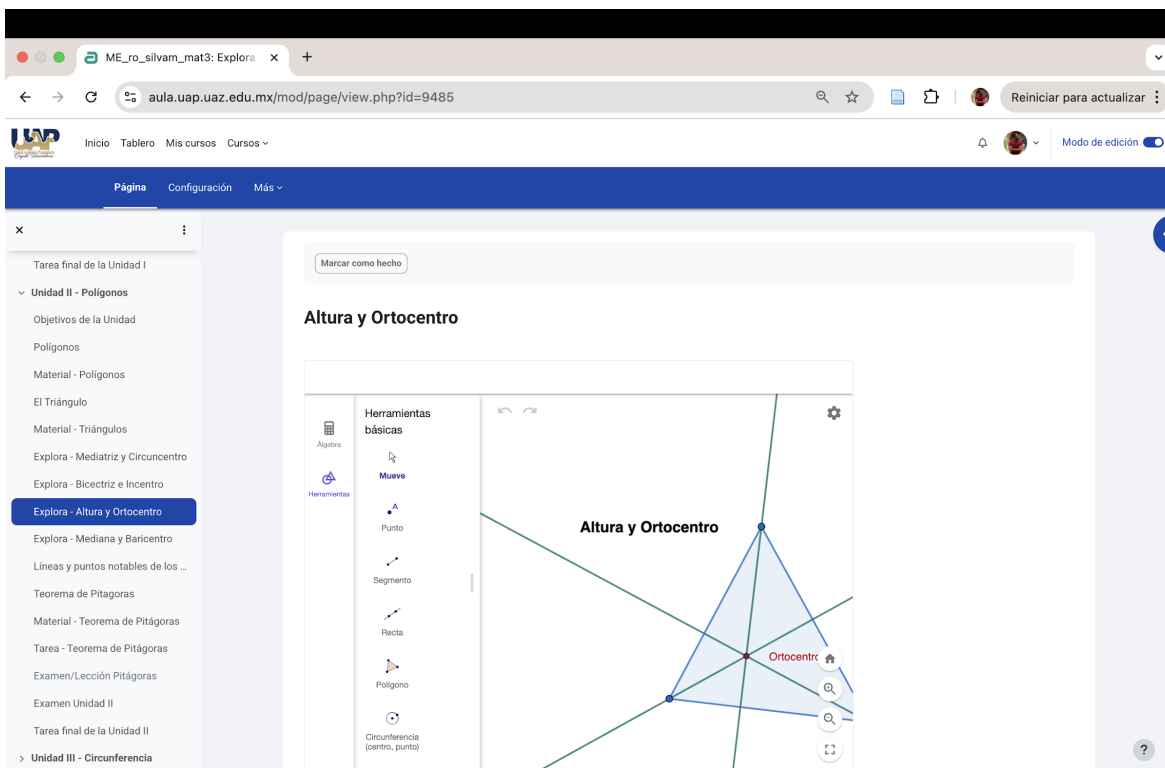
ME_ro_silvam_mat3: Explora ×
+
aula.uap.uaz.edu.mx/mod/page/view.php?id=9485
Reiniciar para actualizar
UAP
Inicio Tablero Mis cursos Cursos
Modo de edición
Página Configuración Más
×
Tarea final de la Unidad I
Unidad II - Polígonos
Objetivos de la Unidad
Polígonos
Material - Polígonos
El Triángulo
Material - Triángulos
Explora - Mediatriz y Circuncentro
Explora - Bicectriz e Incentro
Explora - Altura y Ortocentro
Explora - Mediana y Baricentro
Líneas y puntos notables de los ...
Teorema de Pitagoras
Material - Teorema de Pitágoras
Tarea - Teorema de Pitágoras
Examen/Lección Pitágoras
Examen Unidad II
Tarea final de la Unidad II
Unidad III - Circunferencia

Marcar como hecho

Altura y Ortocentro

Álgebra
Herramientas
Herramientas básicas
Mueve
Punto
Segmento
Recta
Polígono
Circunferencia (centro, punto)

Altura y Ortocentro
Ortocentro
?